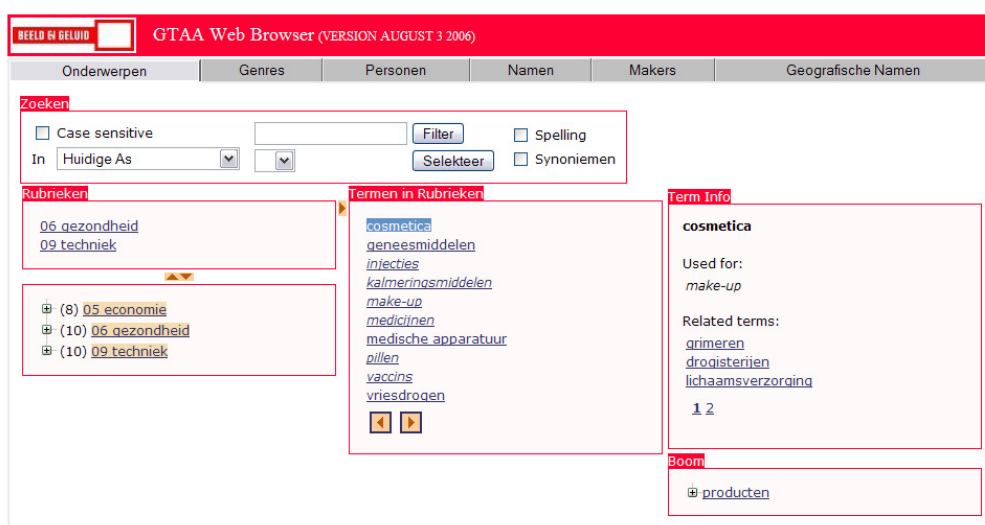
BEELD EN GELUID

GTAA Web Browser (VERSION AUGUST 3 2006)

| Onderwerpen | Genres | Personen | Namen | Makers | Geografische Namen |
|---|---|---|---|---|---|

Zoeken

Case sensitive

Filter

Spelling

In Huidige As

Selekteer

Synoniemen

Rubrieken

06 gezondheid
09 techniek

(8) 05 economie
(10) 06 gezondheid
(10) 09 techniek

Termen in Rubrieken

cosmetica
geneesmiddelen
injecties
kalmeringsmiddelen
make-up
medicijnen
medische apparatuur
pillen
vaccins
vriesdrogen

Term Info

cosmetica

Used for:

make-up

Related terms:

grimeren
drogisterijen
lichaamsverzorging

1 2

Boom

producten